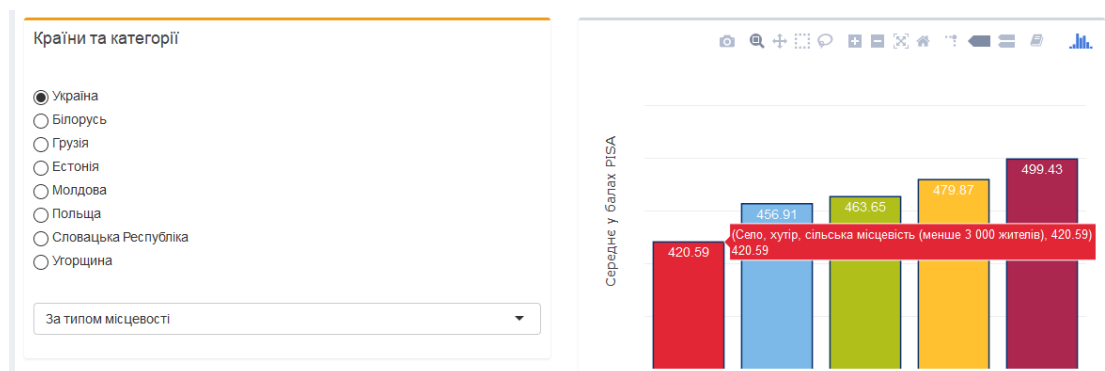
Країни та категорії

Україна
Білорусь
Грузія
Естонія
Молдова
Польща
Словацька Республіка
Угорщина

За типом місцевості

Середнє у балах PISA

420.59
456.91
463.65
479.87
499.43

(Село, хутір, сільська місцевість (менше 3 000 жителів), 420.59)
420.59